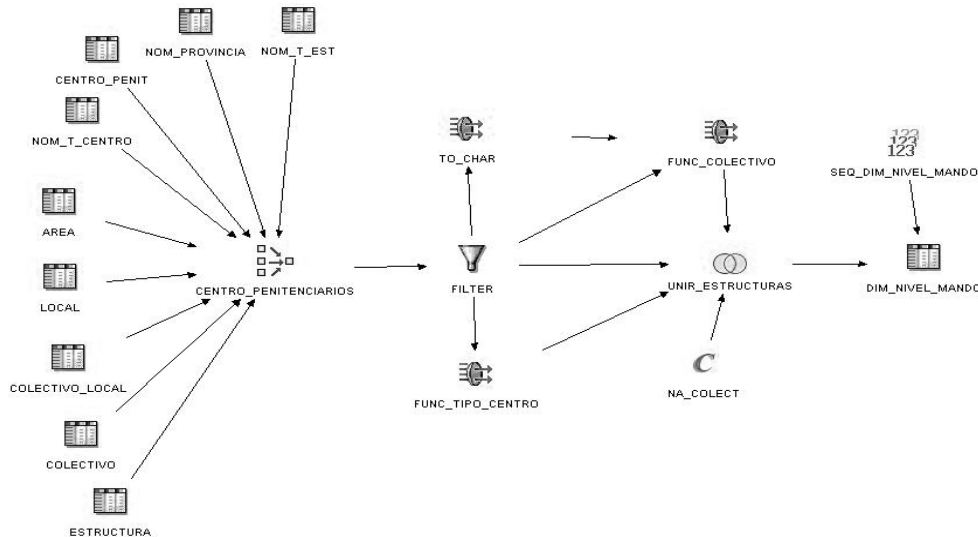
NOM_PROVINCIA
NOM_T_EST
CENTRO_PENIT
NOM_T_CENTRO
AREA
LOCAL
COLECTIVO_LOCAL
COLECTIVO
ESTRUCTURA
CENTRO_PENITENCIARIOS
TO_CHAR
FILTER
FUNC_TIPO_CENTRO
FUNC_COLECTIVO
UNIR_ESTRUCTURAS
NA_COLECT
123
SEQ_DIM_NIVEL_MANDO
DIM_NIVEL_MANDO